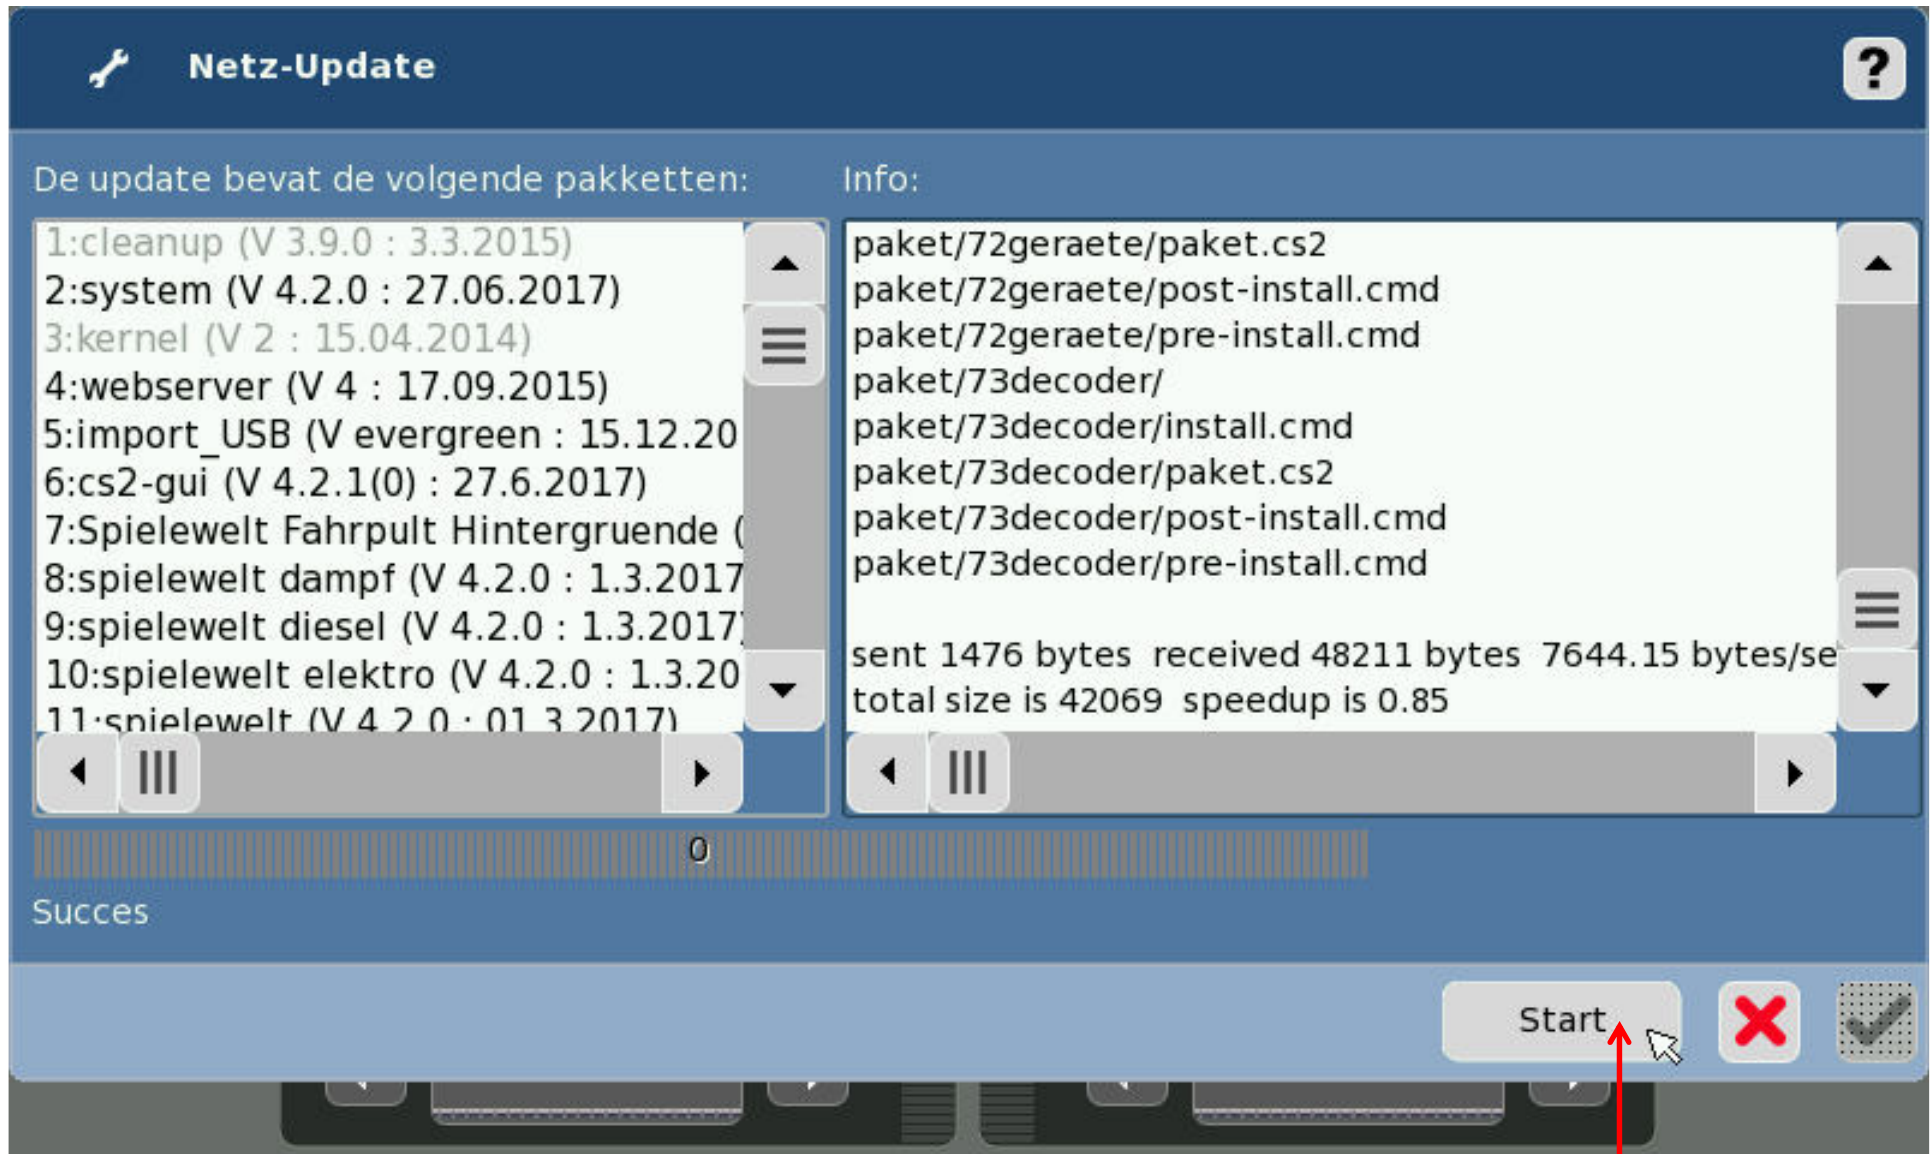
Netz-Update

?

De update bevat de volgende pakketten:

1:cleanup (V 3.9.0 : 3.3.2015)
2:system (V 4.2.0 : 27.06.2017)
3:kernel (V 2 : 15.04.2014)
4:webserver (V 4 : 17.09.2015)
5:import_USB (V evergreen : 15.12.20
6:cs2-gui (V 4.2.1(0) : 27.6.2017)
7:Spielewelt Fahrpult Hintergruende (
8:spielewelt dampf (V 4.2.0 : 1.3.2017
9:spielewelt diesel (V 4.2.0 : 1.3.2017
10:spielewelt elektro (V 4.2.0 : 1.3.20
11:spielewelt (V 4.2.0 : 01.3.2017)

Info:

paket/72geraete/paket.cs2
paket/72geraete/post-install.cmd
paket/72geraete/pre-install.cmd
paket/73decoder/
paket/73decoder/install.cmd
paket/73decoder/paket.cs2
paket/73decoder/post-install.cmd
paket/73decoder/pre-install.cmd

sent 1476 bytes received 48211 bytes 7644.15 bytes/se
total size is 42069 speedup is 0.85

0

Succes

Start